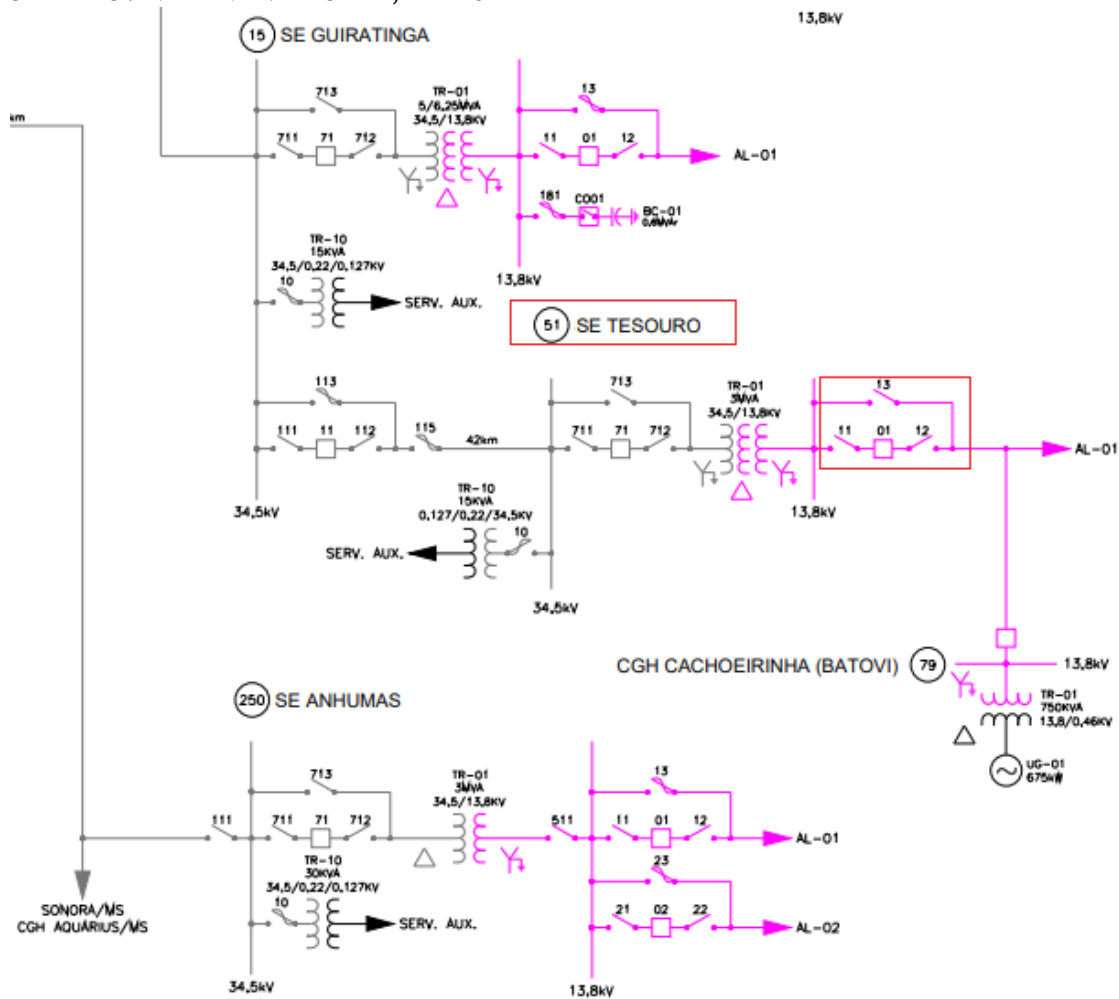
13,8kV

15 SE GUIRATINGA

km

713
TR-01
5/6,25MVA
34,5/13,8KV
13
711 71 712
11 01 12
AL-01
181 C001
BC-01
0,6MVAr
13,8kV

TR-10
15KVA
34,5/0,22/0,127KV
10
SERV. AUX.

51 SE TESOURO

113
713
TR-01
3MVA
34,5/13,8KV
13
111 11 112
115
42km
711 71 712
11 01 12
AL-01
34,5kV
13,8kV
TR-10
15KVA
0,127/0,22/34,5KV
10
SERV. AUX.
34,5kV

CGH CACHOEIRINHA (BATOVI) 79
13,8kV
TR-01
750KVA
13,8/0,46KV
UG-01
675kW

250 SE ANHUMAS

713
TR-01
3MVA
34,5/13,8KV
13
111
711 71 712
511
11 01 12
AL-01
TR-10
30KVA
34,5/0,22/0,127KV
23
10
SERV. AUX.
21 02 22
AL-02
SONORA/MS
CGH AQUARIUS/MS
34,5kV
13,8kV